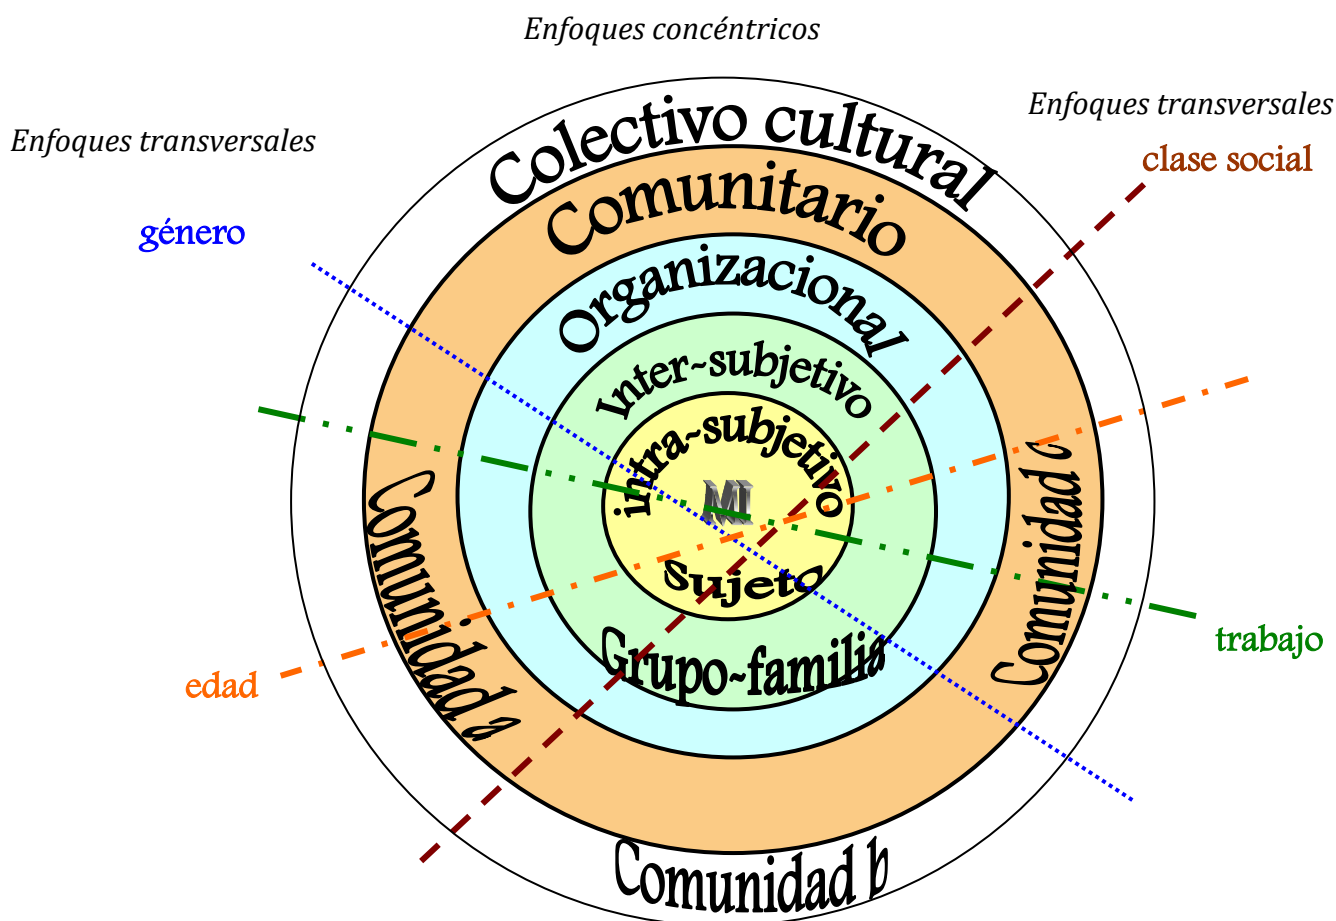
Enfoques concéntricos

Enfoques transversales

Enfoques transversales

clase social

género

Colectivo cultural

Comunitario

Organizacional

Inter-subjetivo

intra-subjetivo

MI

Sujeto

Grupo-familia

Comunidad a

Comunidad c

Comunidad b

edad

trabajo